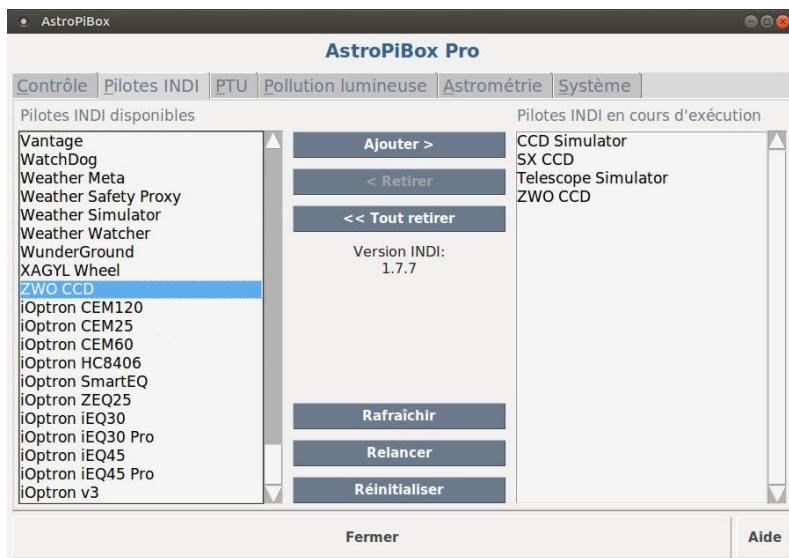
AstroPiBox

AstroPiBox Pro

Contrôle | Pilotes INDI | PTU | Pollution lumineuse | Astrométrie | Système

Pilotes INDI disponibles

Vantage
WatchDog
Weather Meta
Weather Safety Proxy
Weather Simulator
Weather Watcher
WunderGround
XAGYL Wheel
ZWO CCD
iOptron CEM120
iOptron CEM25
iOptron CEM60
iOptron HC8406
iOptron SmartEQ
iOptron ZEQ25
iOptron iEQ30
iOptron iEQ30 Pro
iOptron iEQ45
iOptron iEQ45 Pro
iOptron v3

Ajouter >

< Retirer

<< Tout retirer

Version INDI:
1.7.7

Rafraîchir

Relancer

Réinitialiser

Pilotes INDI en cours d'exécution

CCD Simulator
SX CCD
Telescope Simulator
ZWO CCD

Fermer

Aide